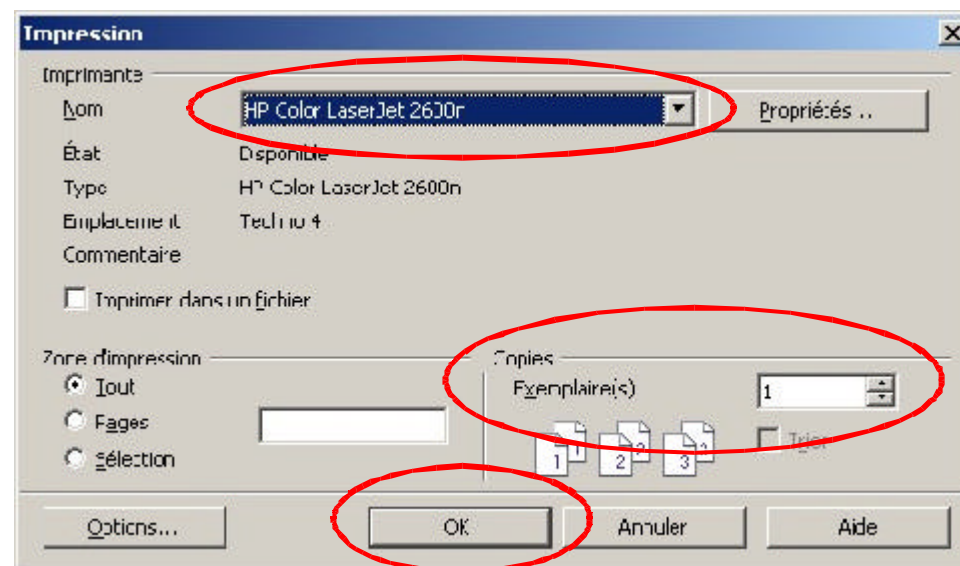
Impression

Imprimante

Nom
HP Color LaserJet 2600n
Propriétés ...

État
Disponible

Type
HP Color LaserJet 2600n

Emplacement
Techno 4

Commentaire

Imprimer dans un fichier

Zone d'impression

Tout

Pages

Sélection

Copies

Exemplaire(s)
1

1 1
2 2
3 3

Trier

Options...
OK
Annuler
Aide